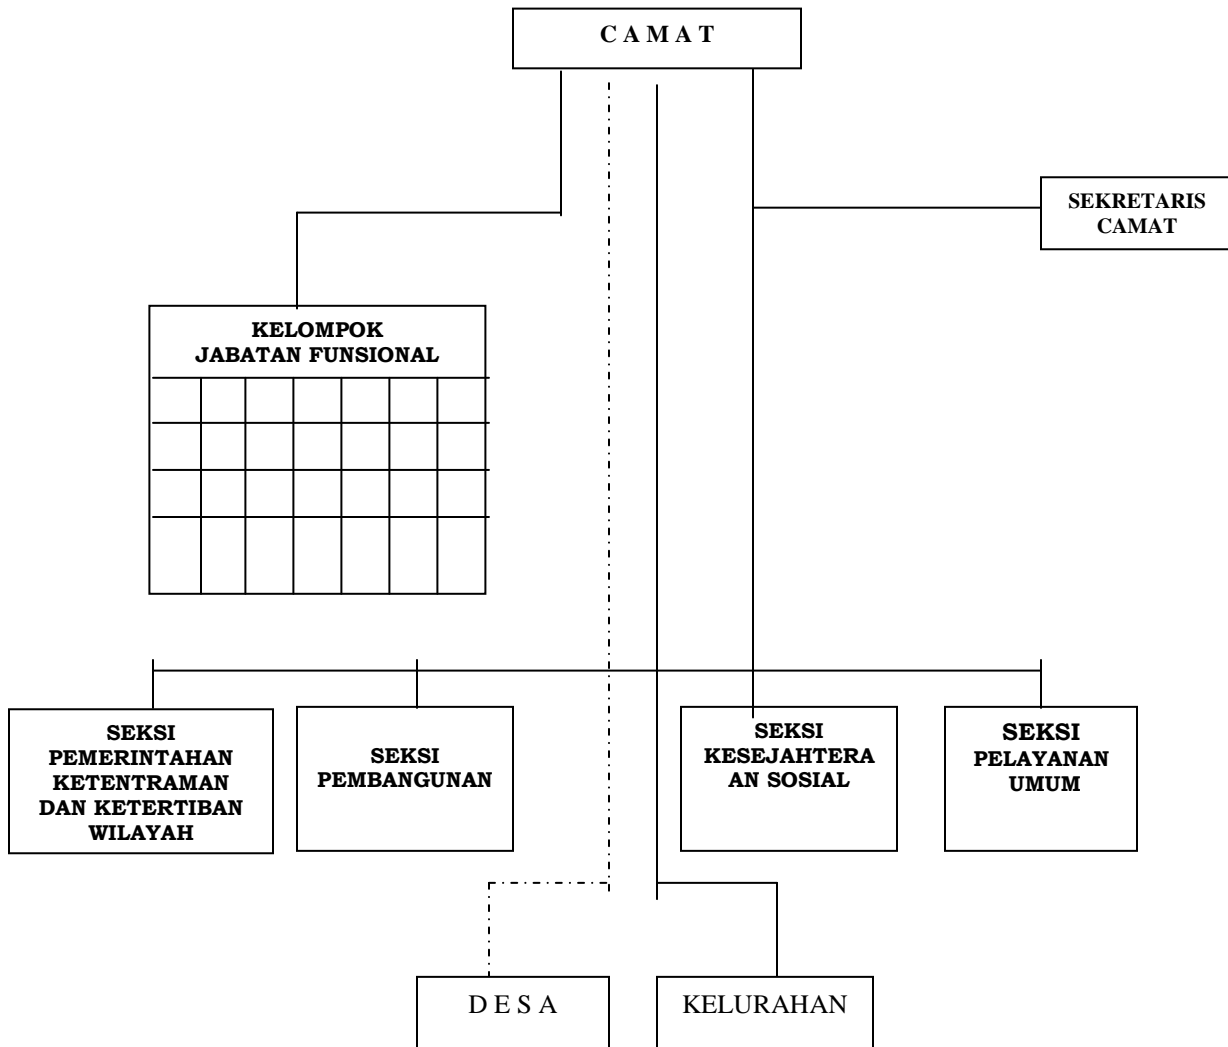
C A M A T

SEKRETARIS CAMAT

KELOMPOK JABATAN FUNSIONAL

SEKSI PEMERINTAHAN KETENTRAMAN DAN KETERTIBAN WILAYAH

SEKSI PEMBANGUNAN

SEKSI KESEJAHTERA AN SOSIAL

SEKSI PELAYANAN UMUM

D E S A

KELURAHAN